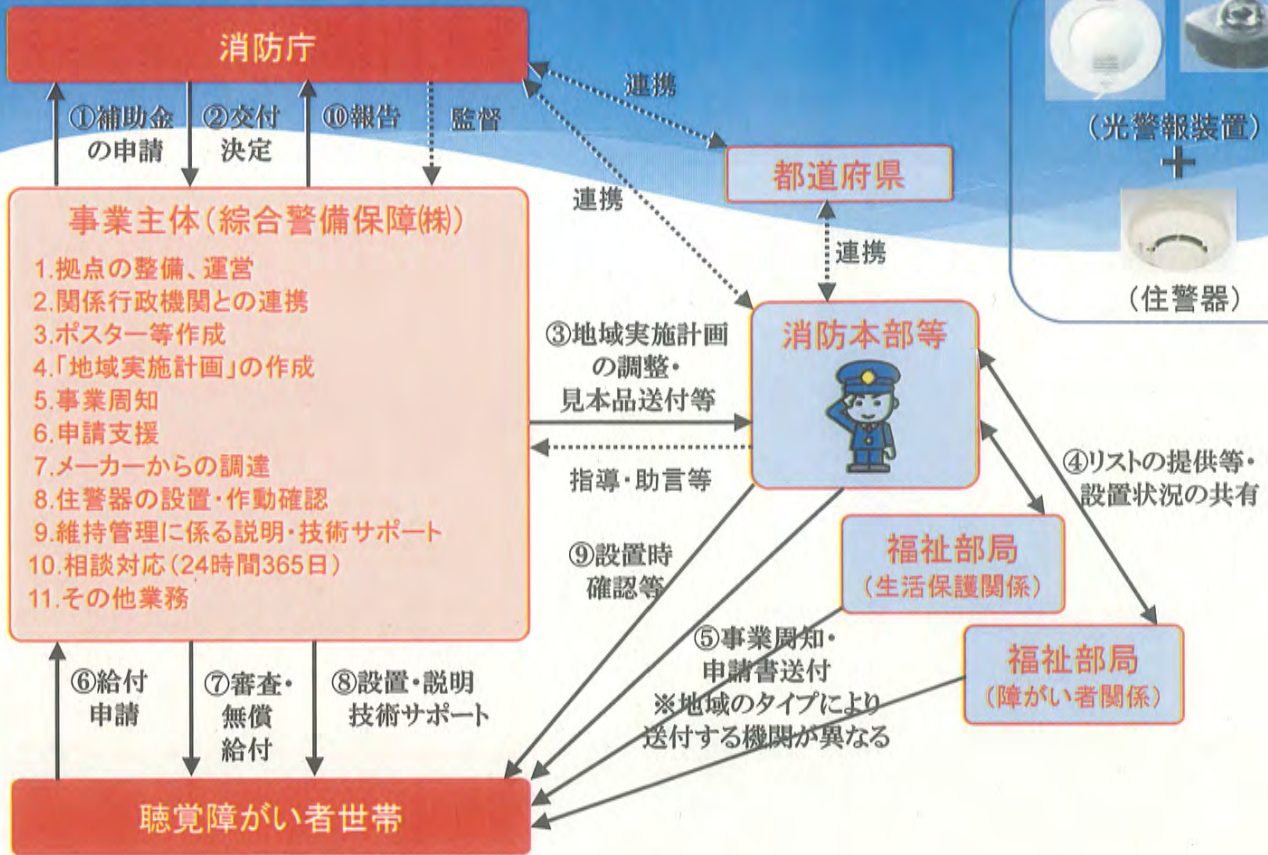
消防庁

①補助金の申請

②交付決定

⑩報告

監督

連携

連携

都道府県

連携

(光警報装置)

+

(住警器)

事業主体(綜合警備保障㈱)

1.拠点の整備、運営
2.関係行政機関との連携
3.ポスター等作成
4.「地域実施計画」の作成
5.事業周知
6.申請支援
7.メーカーからの調達
8.住警器の設置・作動確認
9.維持管理に係る説明・技術サポート
10.相談対応(24時間365日)
11.その他業務

③地域実施計画の調整・見本品送付等

指導・助言等

消防本部等

④リストの提供等・設置状況の共有

⑨設置時確認等

福祉部局
(生活保護関係)

福祉部局
(障がい者関係)

⑤事業周知・申請書送付
※地域のタイプにより送付する機関が異なる

⑥給付申請

⑦審査・無償給付

⑧設置・説明技術サポート

聴覚障がい者世帯